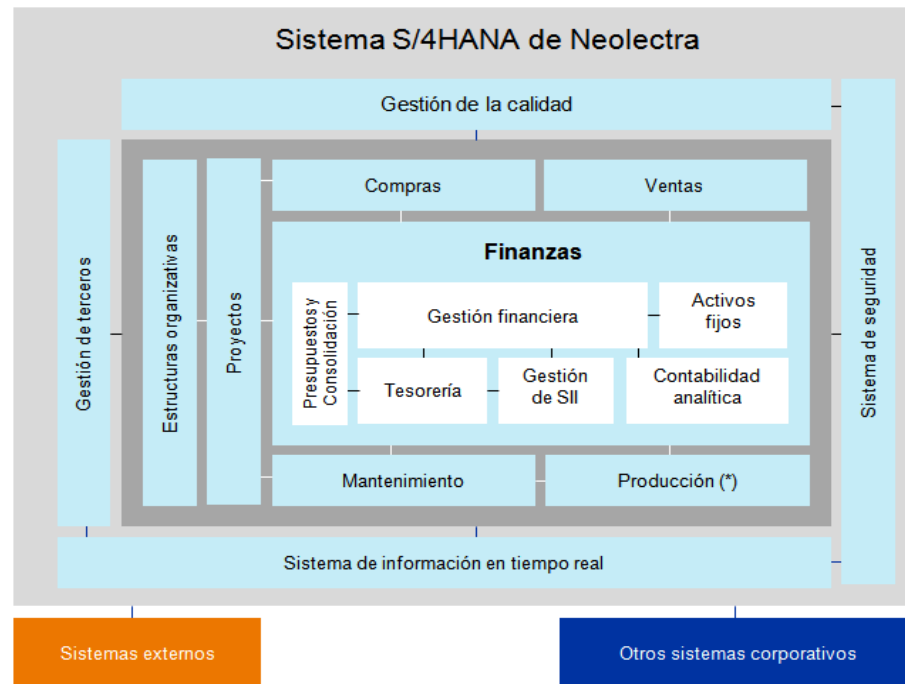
Sistema S/4HANA de Neolectra

Gestión de la calidad

Gestión de terceros

Estructuras organizativas

Proyectos

Compras

Ventas

Finanzas

Presupuestos y Consolidación

Gestión financiera

Activos fijos

Tesorería

Gestión de SII

Contabilidad analítica

Mantenimiento

Producción (*)

Sistema de seguridad

Sistema de información en tiempo real

Sistemas externos

Otros sistemas corporativos